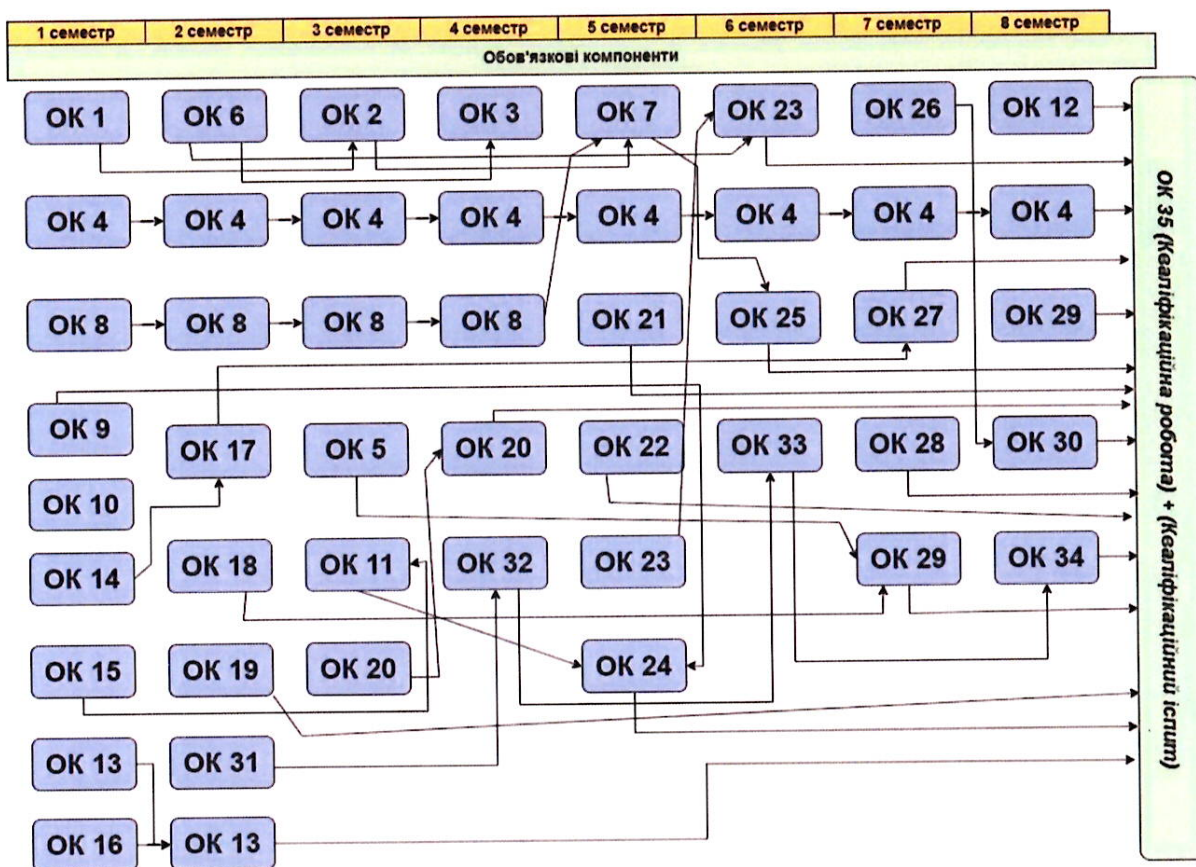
| 1 семестр | 2 семестр | 3 семестр | 4 семестр | 5 семестр | 6 семестр | 7 семестр | 8 семестр |
|---|---|---|---|---|---|---|---|

Обов'язкові компоненти

ОК 1
ОК 6
ОК 2
ОК 3
ОК 7
ОК 23
ОК 26
ОК 12

ОК 4
ОК 4
ОК 4
ОК 4
ОК 4
ОК 4
ОК 4
ОК 4

ОК 8
ОК 8
ОК 8
ОК 8
ОК 21
ОК 25
ОК 27
ОК 29

ОК 9
ОК 17
ОК 5
ОК 20
ОК 22
ОК 33
ОК 28
ОК 30

ОК 10

ОК 14
ОК 18
ОК 11
ОК 32
ОК 23
ОК 29
ОК 34

ОК 15
ОК 19
ОК 20
ОК 24

ОК 13
ОК 31

ОК 16
ОК 13

ОК 35 (Кваліфікаційна робота) + (Кваліфікаційний іспит)